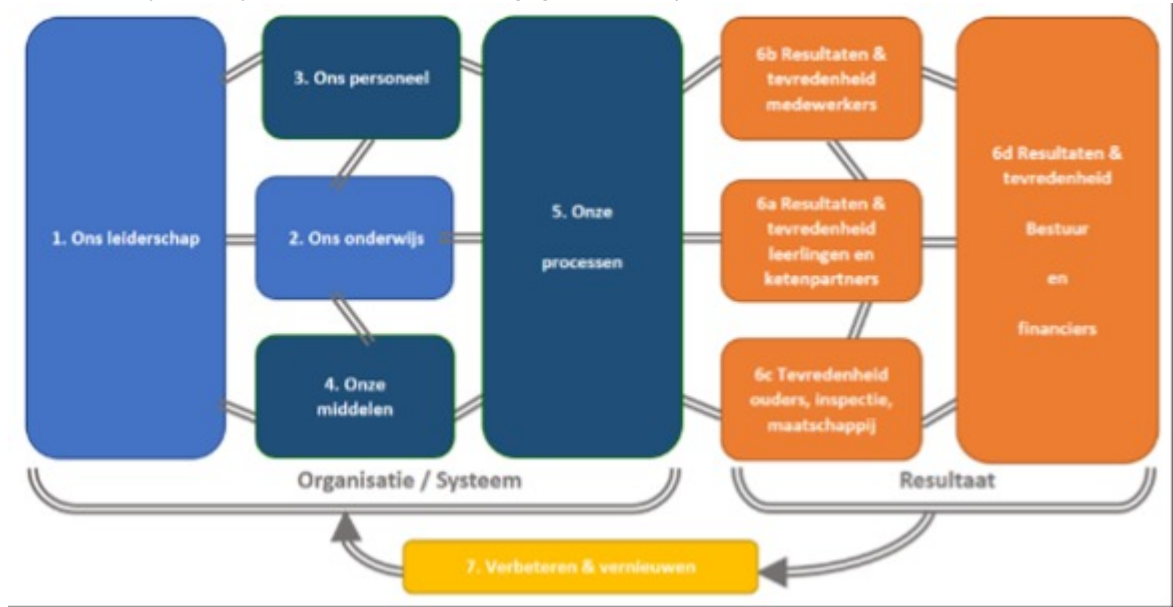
1. Ons leiderschap

3. Ons personeel

2. Ons onderwijs

4. Onze middelen

5. Onze processen

6b Resultaten & tevredenheid medewerkers

6a Resultaten & tevredenheid leerlingen en ketenpartners

6c Tevredenheid ouders, inspectie, maatschappij

6d Resultaten & tevredenheid Bestuur en financiers

Organisatie / Systeem

Resultaat

7. Verbeteren & vernieuwen